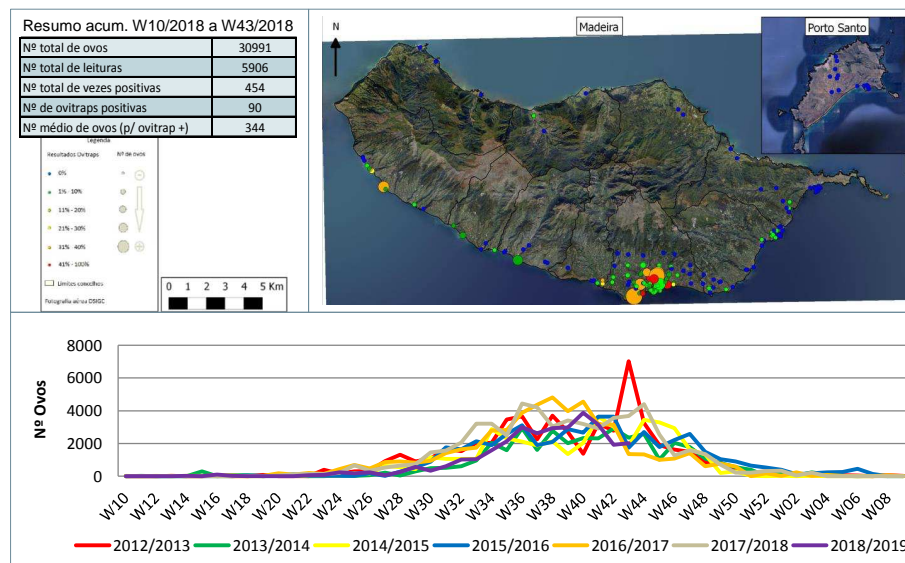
Resumo acum. W10/2018 a W43/2018

| Nº total de ovos | 30991 |
|---|---|
| Nº total de leituras | 5906 |
| Nº total de vezes positivas | 454 |
| Nº de ovitraps positivas | 90 |
| Nº médio de ovos (p/ ovitrap +) | 344 |

Legenda
Resultados Ovitraps
Nº de ovos
0%
1% - 10%
11% - 20%
21% - 30%
31% - 40%
41% - 100%
Limites concelhos
Fotografia aérea DSIGC

0 1 2 3 4 5 Km

N
Madeira
Porto Santo

8000
6000
4000
2000
0
Nº Ovos
W10 W12 W14 W16 W18 W20 W22 W24 W26 W28 W30 W32 W34 W36 W38 W40 W42 W44 W46 W48 W50 W52 W02 W04 W06 W08

2012/2013 2013/2014 2014/2015 2015/2016 2016/2017 2017/2018 2018/2019